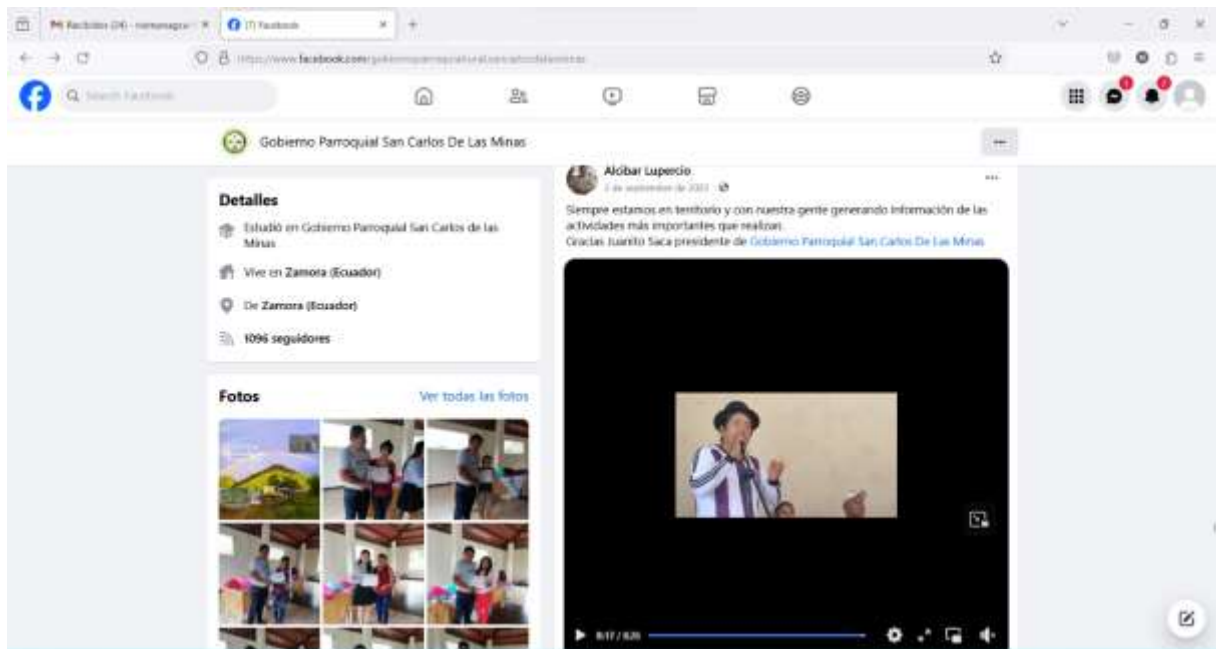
M Recibidos (24) - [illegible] ×
(7) Facebook ×
+

https://www.facebook.com/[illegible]

Search Facebook

Gobierno Parroquial San Carlos De Las Minas

Detalles

Estudió en Gobierno Parroquial San Carlos de las Minas

Vive en Zamora (Ecuador)

De Zamora (Ecuador)

1096 seguidores

Fotos

Ver todas las fotos

Alcibar Lupercio
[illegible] de septiembre de 2023 ·

Siempre estamos en territorio y con nuestra gente generando información de las actividades más importantes que realizan.
Gracias Juanito Saca presidente de Gobierno Parroquial San Carlos De Las Minas

0:17 / 0:25